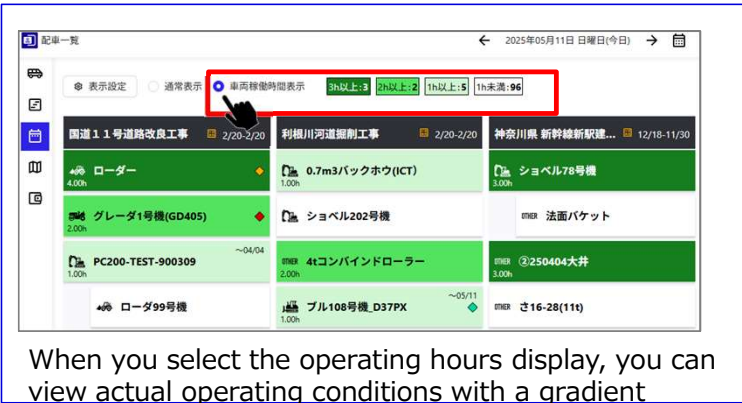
配車一覧

← 2025年05月11日 日曜日(今日) →

表示設定 通常表示 車両稼働時間表示 3h以上:3 2h以上:2 1h以上:5 1h未満:96

国道１１号道路改良工事 2/20-2/20

ローダー
4.00h

グレーダ1号機(GD405)
2.00h

PC200-TEST-900309
1.00h
~04/04

ローダ99号機

利根川河道掘削工事 2/20-2/20

0.7m3バックホウ(ICT)
1.00h

ショベル202号機

OTHER 4tコンバインドローラー
2.00h

ブル108号機_D37PX
1.00h
~05/11

神奈川県 新幹線新駅建... 12/18-11/30

ショベル78号機
3.00h

OTHER 法面バケット

OTHER ②250404大井
3.00h

OTHER さ16-28(11t)

When you select the operating hours display, you can view actual operating conditions with a gradient